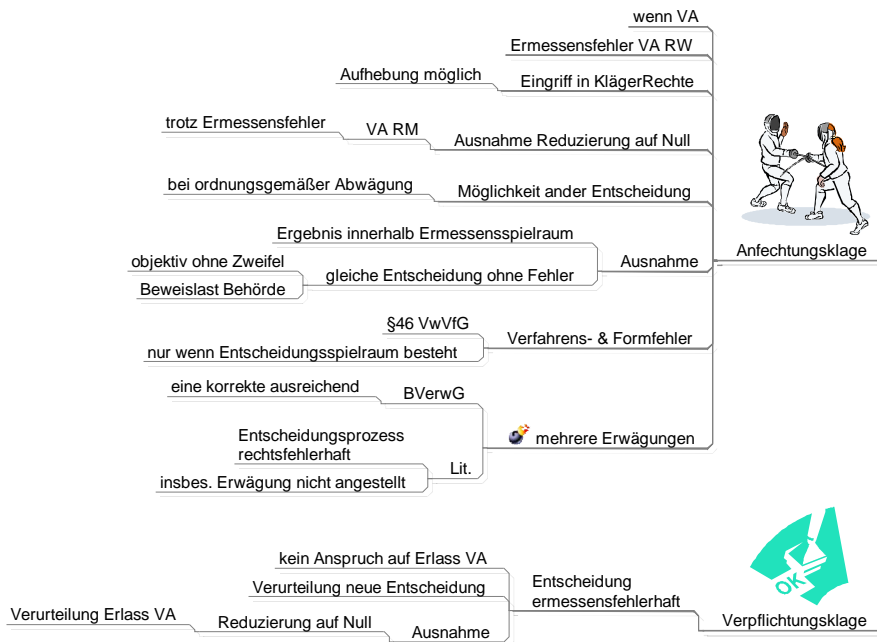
Anfechtungsklage

wenn VA

Ermessensfehler VA RW

Eingriff in KlägerRechte

Aufhebung möglich

Ausnahme Reduzierung auf Null

VA RM

trotz Ermessensfehler

Möglichkeit ander Entscheidung

bei ordnungsgemäßer Abwägung

Ausnahme

Ergebnis innerhalb Ermessensspielraum

gleiche Entscheidung ohne Fehler

objektiv ohne Zweifel

Beweislast Behörde

Verfahrens- & Formfehler

§46 VwVfG

nur wenn Entscheidungsspielraum besteht

mehrere Erwägungen

BVerwG

eine korrekte ausreichend

Lit.

Entscheidungsprozess rechtsfehlerhaft

insbes. Erwägung nicht angestellt

Verpflichtungsklage

OK

Entscheidung ermessensfehlerhaft

kein Anspruch auf Erlass VA

Verurteilung neue Entscheidung

Ausnahme

Reduzierung auf Null

Verurteilung Erlass VA